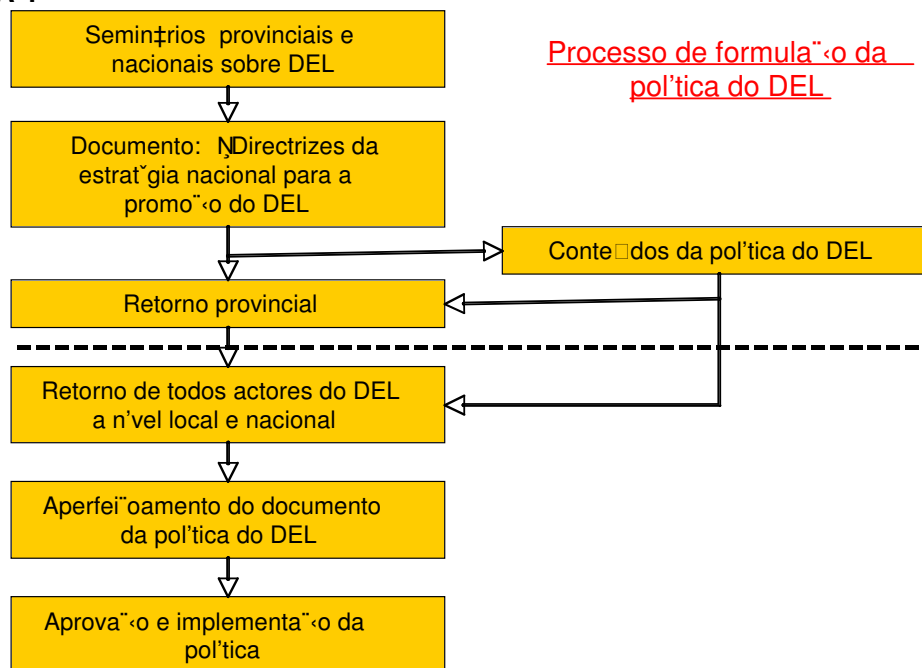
Semin‡rios provinciais e nacionais sobre DEL

Processo de formula¨‹o da pol’tica do DEL

Documento: ŅDirectrizes da estrat˘gia nacional para a promo¨‹o do DEL

Conte□dos da pol’tica do DEL

Retorno provincial

Retorno de todos actores do DEL a n’vel local e nacional

Aperfei¨oamento do documento da pol’tica do DEL

Aprova¨‹o e implementa¨‹o da pol’tica